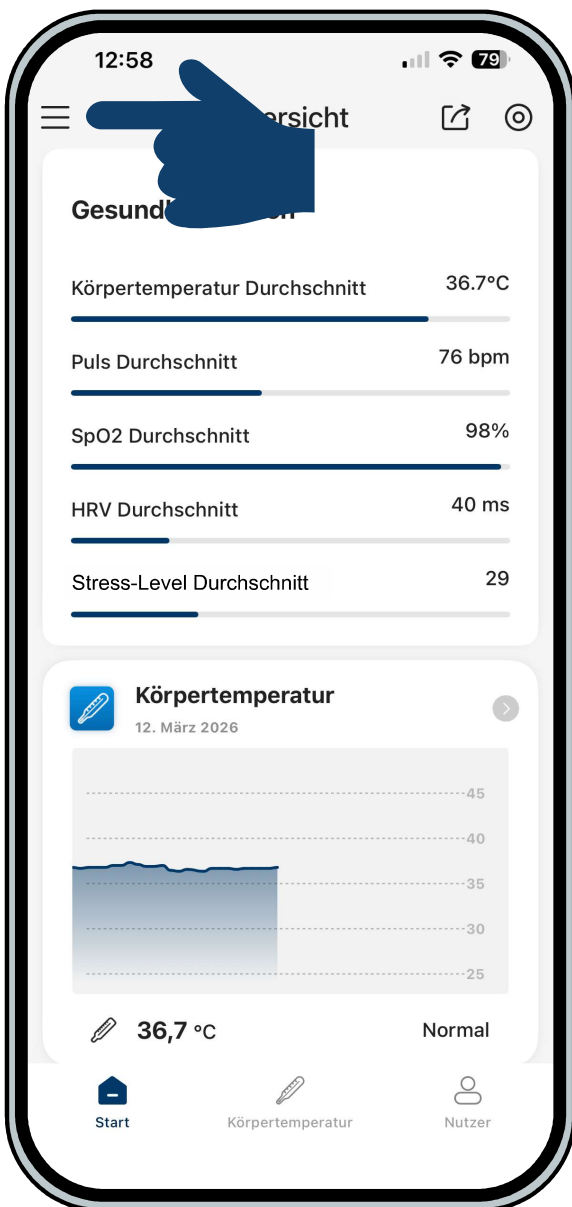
12:58

79

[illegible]ersicht

Gesund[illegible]

Körpertemperatur Durchschnitt 36.7°C

Puls Durchschnitt 76 bpm

SpO2 Durchschnitt 98%

HRV Durchschnitt 40 ms

Stress-Level Durchschnitt 29

Körpertemperatur

12. März 2026

45
40
35
30
25

36,7 °C

Normal

Start

Körpertemperatur

Nutzer